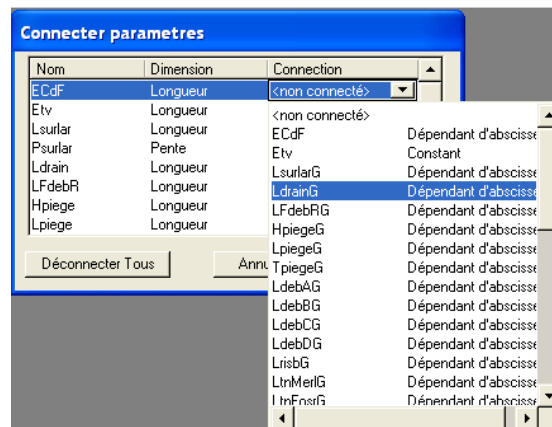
Connecter parametres

| Nom | Dimension | Connection |
|---|---|---|
| ECdF | Longueur | <non connecté> |
| Etv | Longueur | |
| Lsurlar | Longueur | |
| Psurlar | Pente | |
| Ldrain | Longueur | |
| LFdebR | Longueur | |
| Hpiege | Longueur | |
| Lpiege | Longueur | |

Déconnecter Tous

Annu

| | |
|---|---|
| <non connecté> | |
| ECdF | Dépendant d'abscisse |
| Etv | Constant |
| LsurlarG | Dépendant d'abscisse |
| LdrainG | Dépendant d'abscisse |
| LFdebRG | Dépendant d'abscisse |
| HpiegeG | Dépendant d'abscisse |
| LpiegeG | Dépendant d'abscisse |
| TpiegeG | Dépendant d'abscisse |
| LdebAG | Dépendant d'abscisse |
| LdebBG | Dépendant d'abscisse |
| LdebCG | Dépendant d'abscisse |
| LdebDG | Dépendant d'abscisse |
| LrisbG | Dépendant d'abscisse |
| LtnMerlG | Dépendant d'abscisse |
| LtnFosrG | Dépendant d'abscisse |